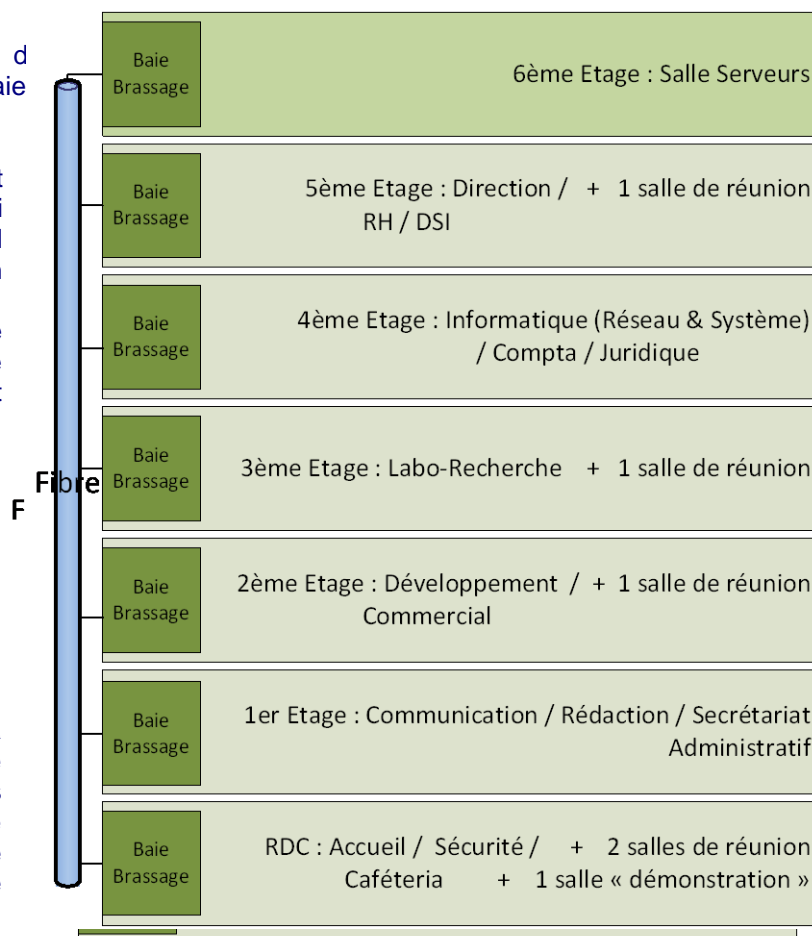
d
aie

Baie Brassage

6ème Etage : Salle Serveurs

Baie Brassage

5ème Etage : Direction / RH / DSI + 1 salle de réunion

Baie Brassage

4ème Etage : Informatique (Réseau & Système) / Compta / Juridique

Fibre

F

Baie Brassage

3ème Etage : Labo-Recherche + 1 salle de réunion

Baie Brassage

2ème Etage : Développement / Commercial + 1 salle de réunion

Baie Brassage

1er Etage : Communication / Rédaction / Secrétariat Administratif

Baie Brassage

RDC : Accueil / Sécurité / Caféteria + 2 salles de réunion + 1 salle « démonstration »